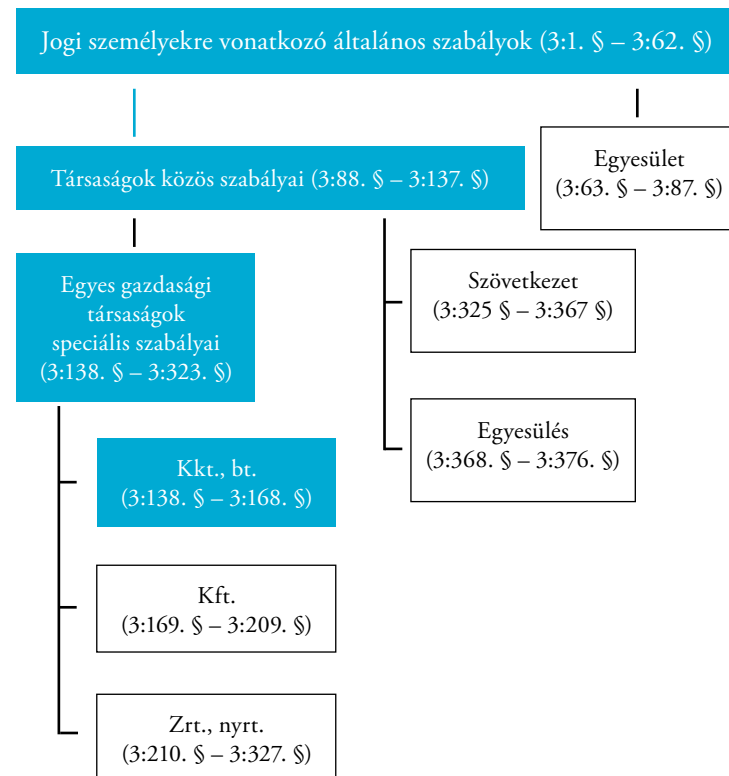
Jogi személyekre vonatkozó általános szabályok (3:1. § – 3:62. §)

Társaságok közös szabályai (3:88. § – 3:137. §)

Egyesület
(3:63. § – 3:87. §)

Egyes gazdasági társaságok speciális szabályai
(3:138. § – 3:323. §)

Szövetkezet
(3:325 § – 3:367 §)

Egyesülés
(3:368. § – 3:376. §)

Kkt., bt.
(3:138. § – 3:168. §)

Kft.
(3:169. § – 3:209. §)

Zrt., nyrt.
(3:210. § – 3:327. §)